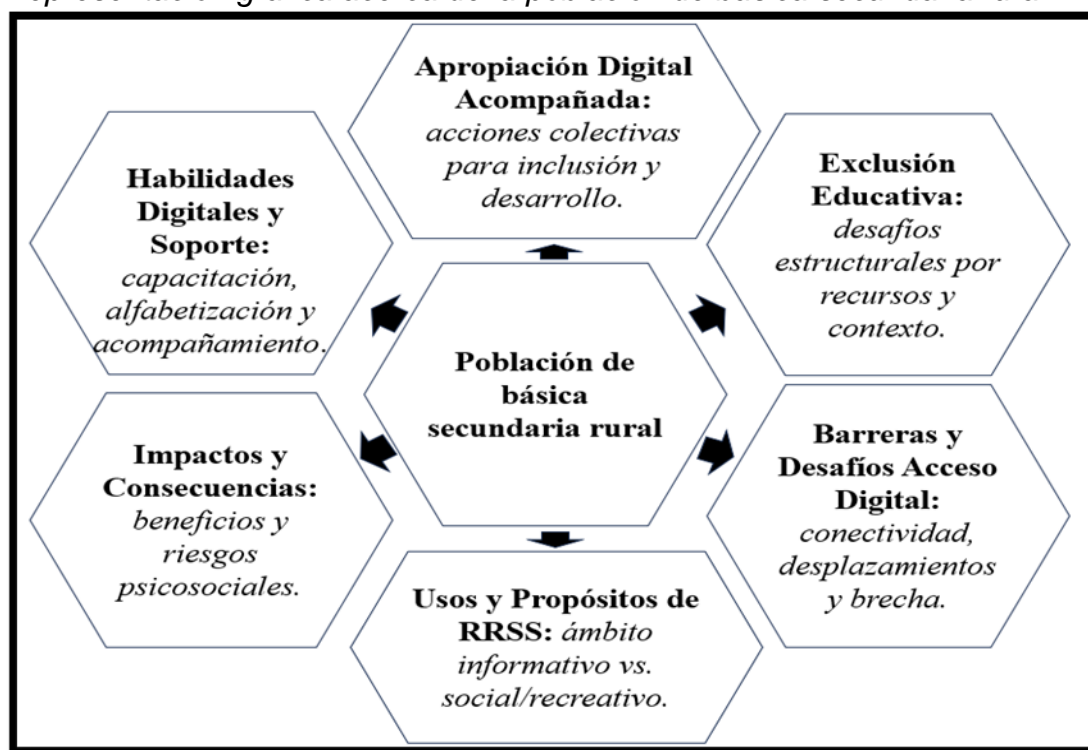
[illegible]

**Apropiación Digital Acompañada:** *acciones colectivas para inclusión y desarrollo.*

**Habilidades Digitales y Soporte:** *capacitación, alfabetización y acompañamiento.*

**Exclusión Educativa:** *desafíos estructurales por recursos y contexto.*

**Población de básica secundaria rural**

**Impactos y Consecuencias:** *beneficios y riesgos psicosociales.*

**Barreras y Desafíos Acceso Digital:** *conectividad, desplazamientos y brecha.*

**Usos y Propósitos de RRSS:** *ámbito informativo vs. social/recreativo.*